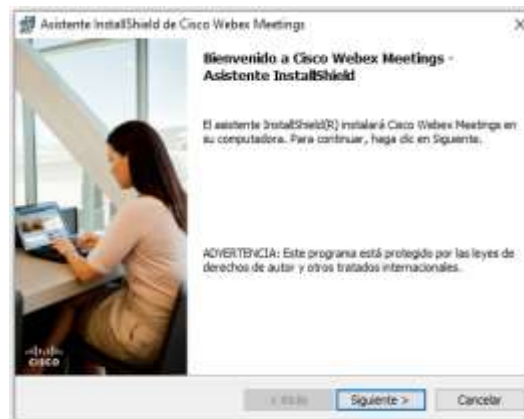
Asistente InstallShield de Cisco Webex Meetings

×

Bienvenido a Cisco Webex Meetings - Asistente InstallShield

El asistente InstallShield(R) instalará Cisco Webex Meetings en su computadora. Para continuar, haga clic en Siguiente.

ADVERTENCIA: Este programa está protegido por las leyes de derechos de autor y otros tratados internacionales.

cisco

< Atrás

Siguiente >

Cancelar